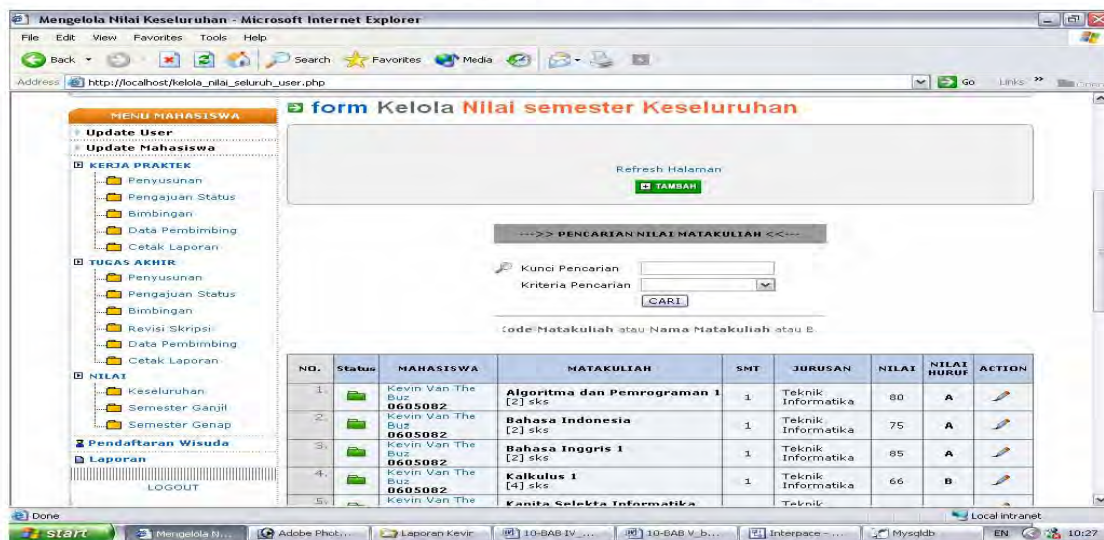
Mengelola Nilai Keseluruhan - Microsoft Internet Explorer

File Edit View Favorites Tools Help

Back Search Favorites Media

Address http://localhost/kelola_nilai_seluruh_user.php Go Links

MENU MAHASISWA
Update User
Update Mahasiswa
KERJA PRAKTEK
Penyusunan
Pengajuan Status
Bimbingan
Data Pembimbing
Cetak Laporan
TUGAS AKHIR
Penyusunan
Pengajuan Status
Bimbingan
Revisi Skripsi
Data Pembimbing
Cetak Laporan
NILAI
Keseluruhan
Semester Ganjil
Semester Genap
Pendaftaran Wisuda
Laporan
LOGOUT

form Kelola Nilai semester Keseluruhan

Refresh Halaman
TAMBAH

---->> PENCARIAN NILAI MATAKULIAH <<----

Kunci Pencarian
Kriteria Pencarian
CARI

Kode Matakuliah atau Nama Matakuliah atau B

| NO. | Status | MAHASISWA | MATAKULIAH | SMT | JURUSAN | NILAI | NILAI HURUF | ACTION |
|---|---|---|---|---|---|---|---|---|
| 1. | | Kevin Van The Buz 0605082 | Algoritma dan Pemrograman 1 [2] sks | 1 | Teknik Informatika | 80 | A | |
| 2. | | Kevin Van The Buz 0605082 | Bahasa Indonesia [2] sks | 1 | Teknik Informatika | 75 | A | |
| 3. | | Kevin Van The Buz 0605082 | Bahasa Inggris 1 [2] sks | 1 | Teknik Informatika | 85 | A | |
| 4. | | Kevin Van The Buz 0605082 | Kalkulus 1 [4] sks | 1 | Teknik Informatika | 66 | B | |
| 5. | | Kevin Van The | Kapita Selekta Informatika | | Teknik | | | |

Done Local intranet

start Mengelola N... Adobe Phot... Laporan Kevir 10-BAB IV_... 10-BAB V_b... Interpace -... Mysqldb EN 10:27